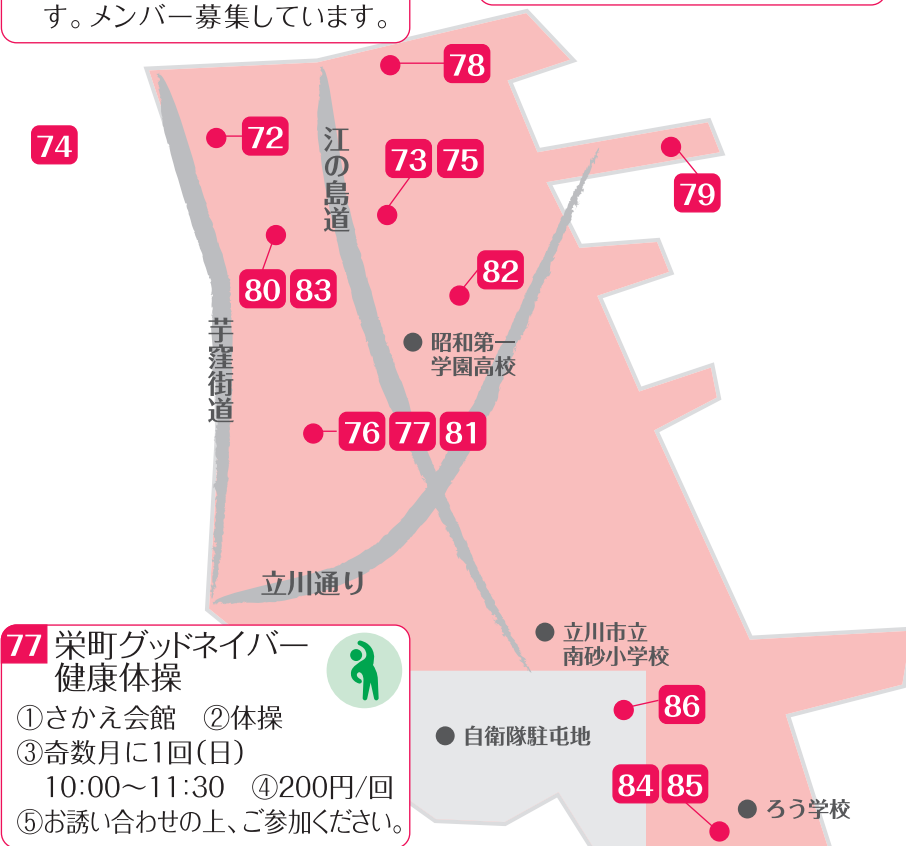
す。メンバー募集しています。

78

74

72

江の島道

73 75

79

80 83

82

芋窪街道

昭和第一学園高校

76 77 81

立川通り

立川市立南砂小学校

77 栄町グッドネイバー健康体操

①さかえ会館 ②体操
③奇数月に1回(日) 10:00〜11:30 ④200円/回
⑤お誘い合わせの上、ご参加ください。

86

自衛隊駐屯地

84 85

ろう学校